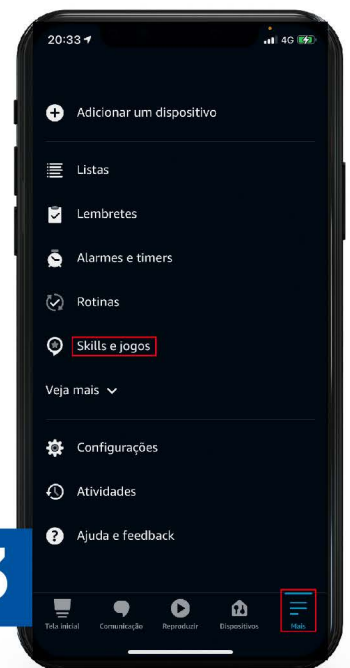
20:33
4G

Adicionar um dispositivo

Listas

Lembretes

Alarmes e timers

Rotinas

Skills e jogos

Veja mais

Configurações

Atividades

Ajuda e feedback

Tela inicial
Comunicação
Reproduzir
Dispositivos
Mais